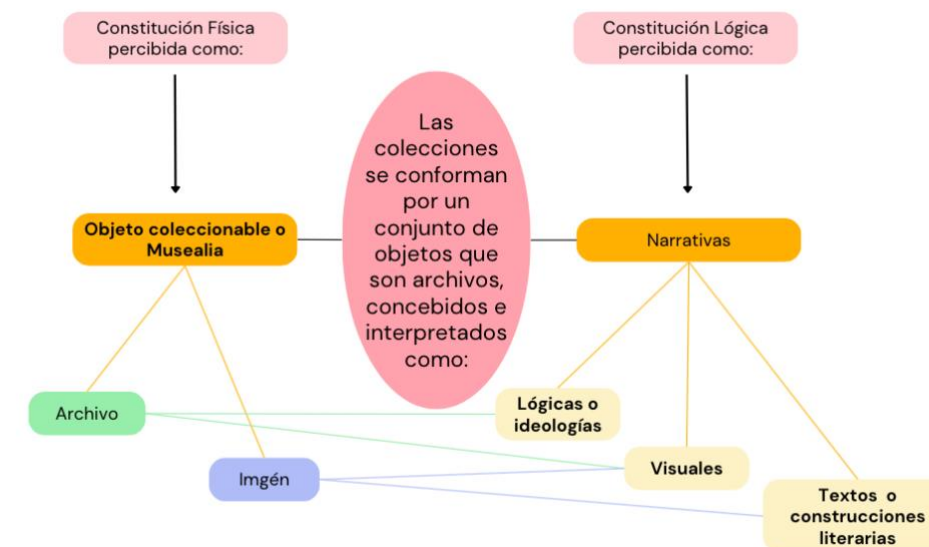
Constitución Física percibida como:

Constitución Lógica percibida como:

Las colecciones se conforman por un conjunto de objetos que son archivos, concebidos e interpretados como:

Objeto coleccionable o Musealia

Narrativas

Archivo

Imgén

Lógicas o ideologías

Visuales

Textos o construcciones literarias